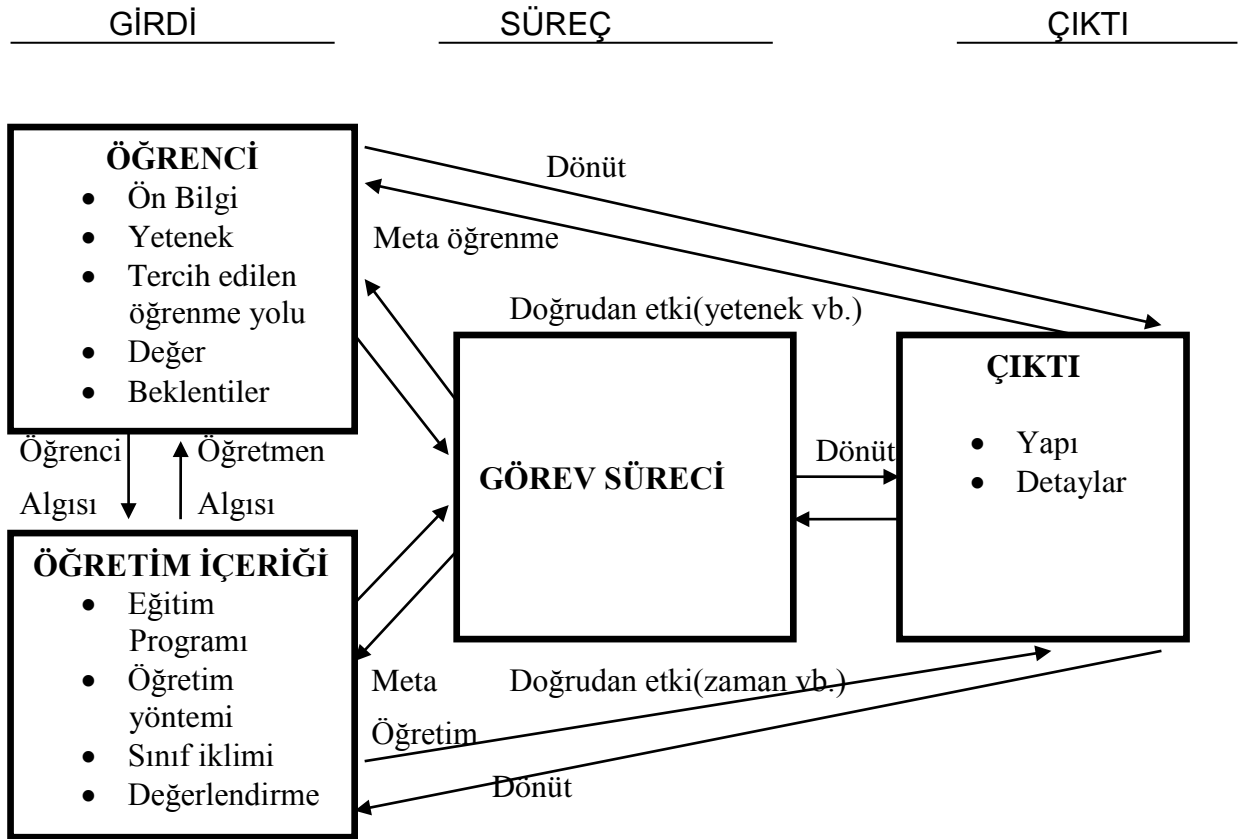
GİRDİ

SÜREÇ

ÇIKTI

ÖĞRENCİ
- Ön Bilgi
- Yetenek
- Tercih edilen öğrenme yolu
- Değer
- Beklentiler

Dönüt

Meta öğrenme

Doğrudan etki(yetenek vb.)

Öğrenci Algısı

Öğretmen Algısı

GÖREV SÜRECİ

Dönüt

ÇIKTI
- Yapı
- Detaylar

ÖĞRETİM İÇERİĞİ
- Eğitim Programı
- Öğretim yöntemi
- Sınıf iklimi
- Değerlendirme

Meta Öğretim

Doğrudan etki(zaman vb.)

Dönüt